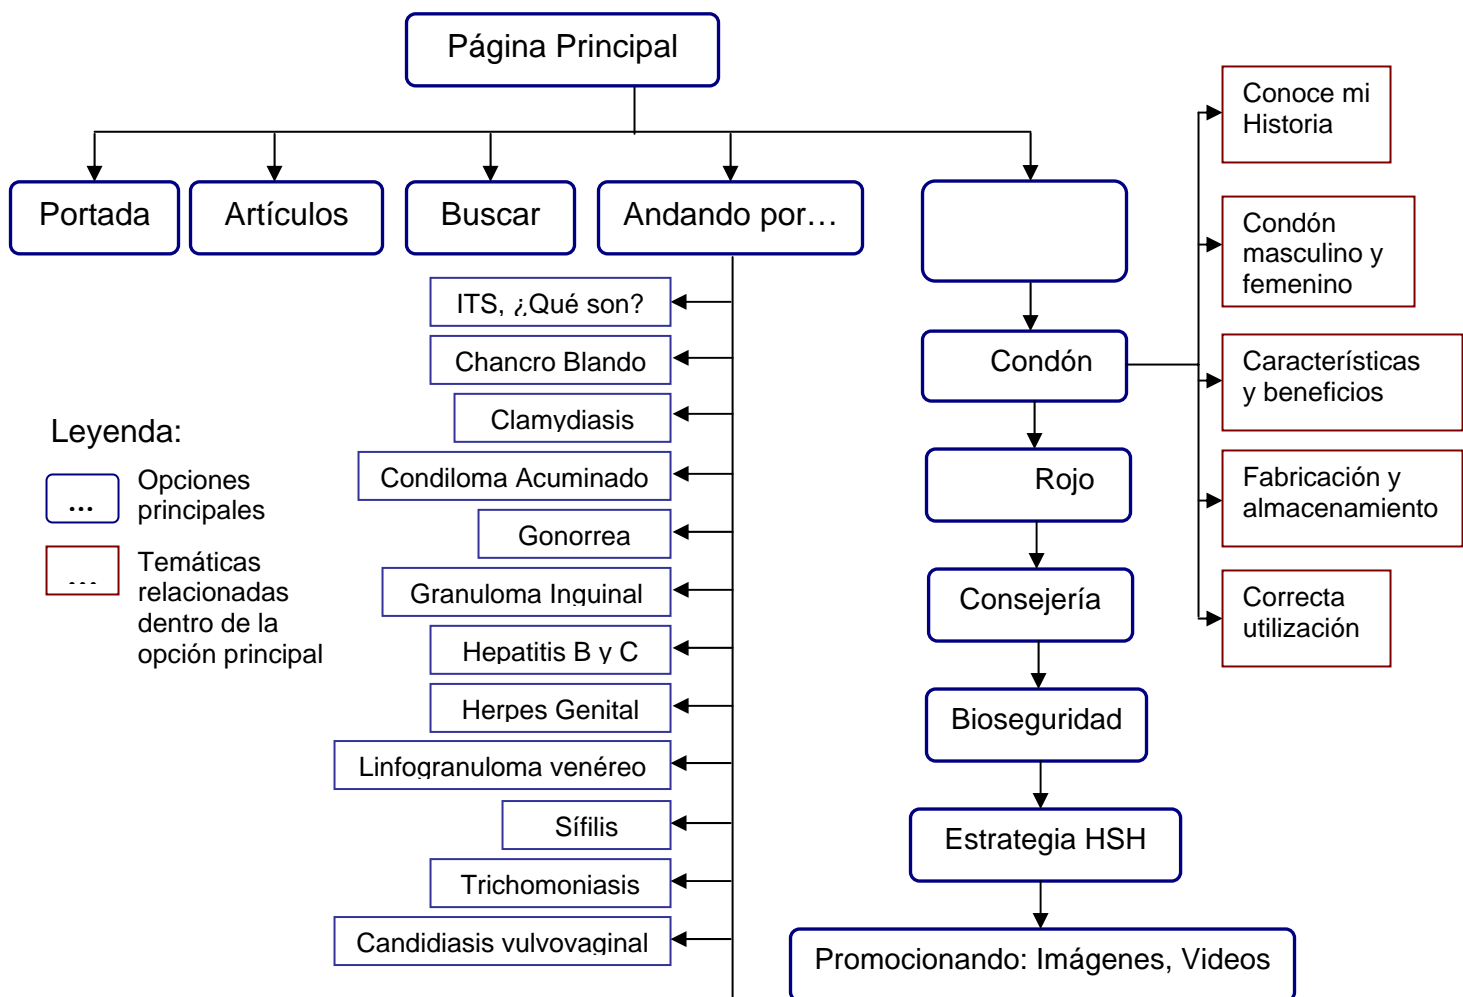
Página Principal

Portada

Artículos

Buscar

Andando por…

ITS, ¿Qué son?

Chancro Blando

Clamydiasis

Condiloma Acuminado

Gonorrea

Granuloma Inguinal

Hepatitis B y C

Herpes Genital

Linfogranuloma venéreo

Sífilis

Trichomoniasis

Candidiasis vulvovaginal

Condón

Rojo

Consejería

Bioseguridad

Estrategia HSH

Promocionando: Imágenes, Videos

Conoce mi Historia

Condón masculino y femenino

Características y beneficios

Fabricación y almacenamiento

Correcta utilización

Leyenda:

…
Opciones principales

…
Temáticas relacionadas dentro de la opción principal